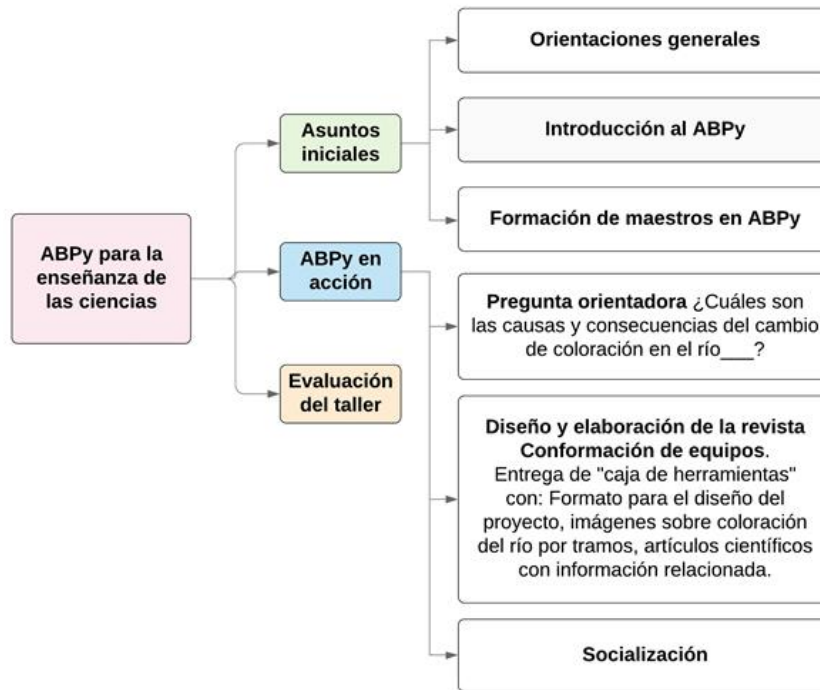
ABPy para la enseñanza de las ciencias

Asuntos iniciales

Orientaciones generales

Introducción al ABPy

Formación de maestros en ABPy

ABPy en acción

Pregunta orientadora ¿Cuáles son las causas y consecuencias del cambio de coloración en el río___?

Diseño y elaboración de la revista Conformación de equipos. Entrega de "caja de herramientas" con: Formato para el diseño del proyecto, imágenes sobre coloración del río por tramos, artículos científicos con información relacionada.

Socialización

Evaluación del taller